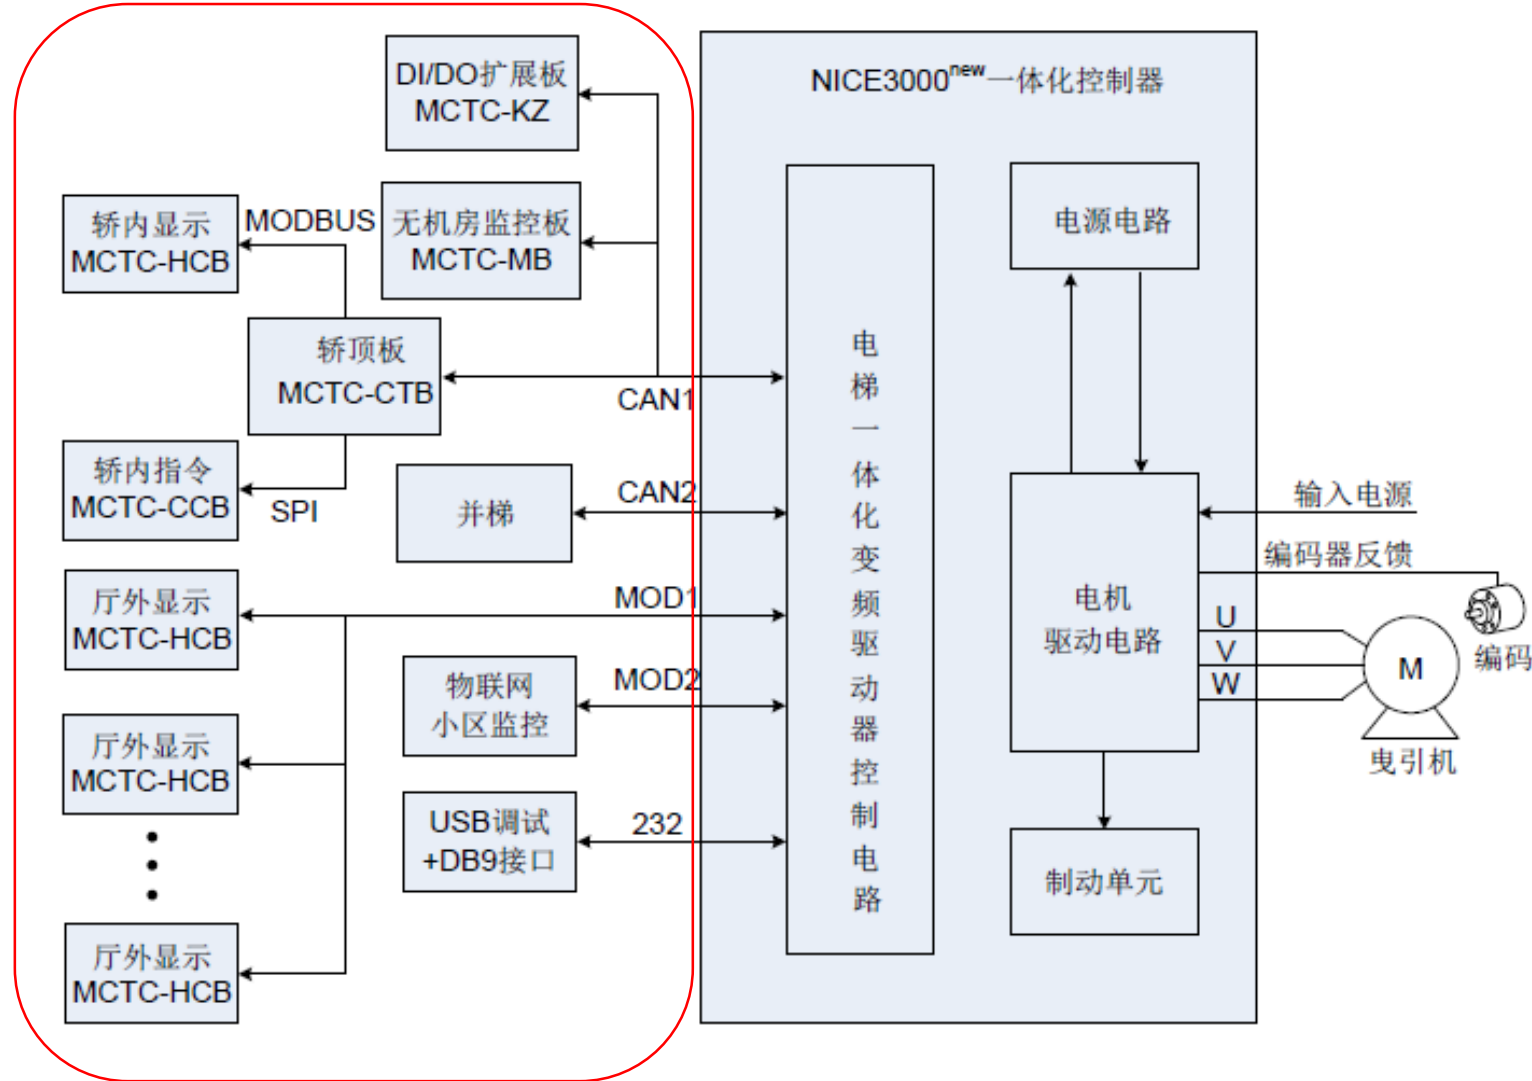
DI/DO扩展板
MCTC-KZ

轿内显示
MCTC-HCB

MODBUS

无机房监控板
MCTC-MB

轿顶板
MCTC-CTB

CAN1

轿内指令
MCTC-CCB

SPI

并梯

CAN2

厅外显示
MCTC-HCB

MOD1

物联网
小区监控

MOD2

厅外显示
MCTC-HCB

USB调试
+DB9接口

232

厅外显示
MCTC-HCB

NICE3000$^{new}$一体化控制器

电梯一体化变频驱动器控制电路

电源电路

电机
驱动电路

制动单元

输入电源

编码器反馈

U
V
W

M

编码

曳引机